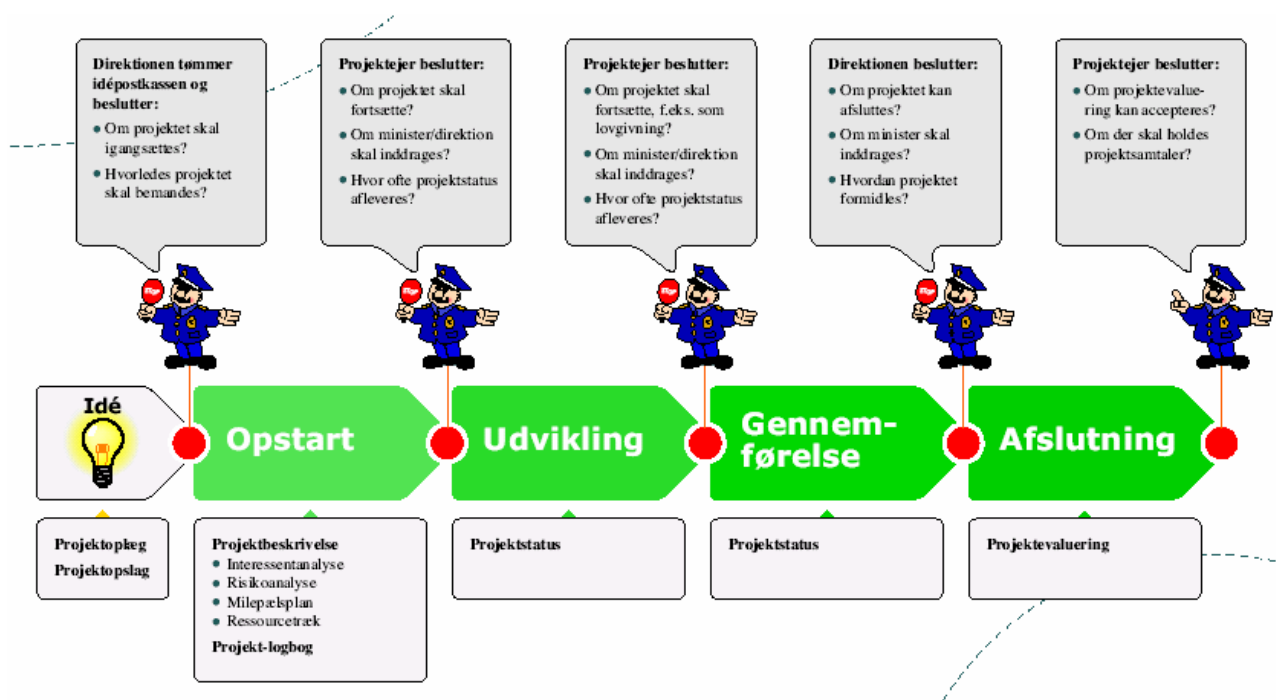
Direktionen tømmer idépostkassen og beslutter:
• Om projektet skal igangsættes?
• Hvorledes projektet skal bemandes?

Projektejer beslutter:
• Om projektet skal fortsætte?
• Om minister/direktion skal inddrages?
• Hvor ofte projektstatus afleveres?

Projektejer beslutter:
• Om projektet skal fortsætte, f.eks. som lovgivning?
• Om minister/direktion skal inddrages?
• Hvor ofte projektstatus afleveres?

Direktionen beslutter:
• Om projektet kan afsluttes?
• Om minister skal inddrages?
• Hvordan projektet formidles?

Projektejer beslutter:
• Om projektevaluering kan accepteres?
• Om der skal holdes projektsamtaler?

Idé

Opstart

Udvikling

Gennemførelse

Afslutning

Projektopkøg
Projektopslag

Projektbeskrivelse
• Interessentanalyse
• Risikoanalyse
• Milepælsplan
• Ressourcetræk
Projekt-logbog

Projektstatus

Projektstatus

Projektevaluering